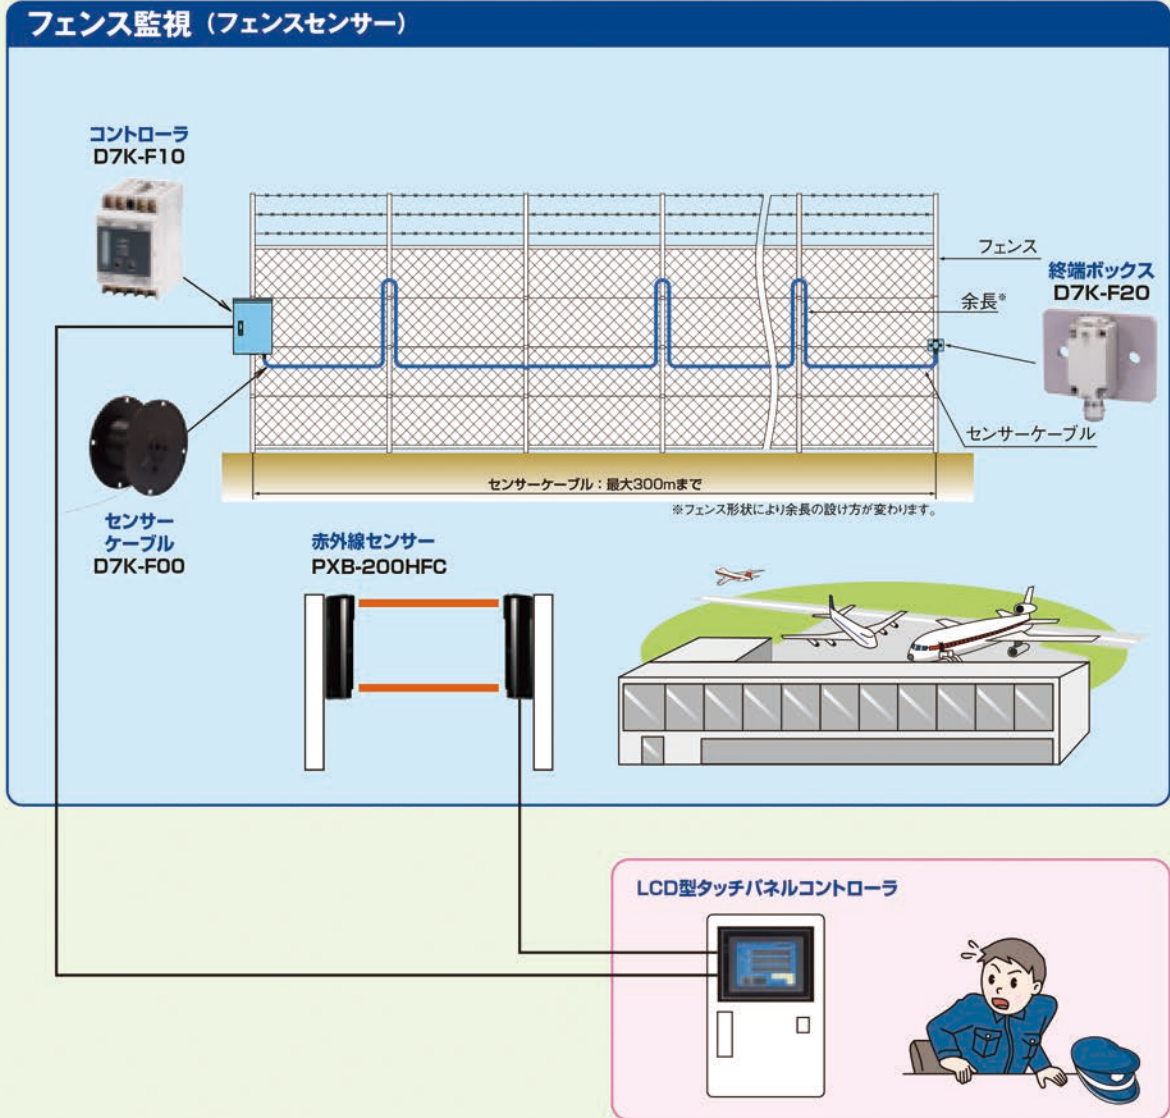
フェンス監視（フェンスセンサー）

コントローラ
D7K-F10

フェンス

終端ボックス
D7K-F20

余長※

センサーケーブル

センサーケーブル：最大300mまで

※フェンス形状により余長の設け方が変わります。

センサー
ケーブル
D7K-F00

赤外線センサー
PXB-200HFC

LCD型タッチパネルコントローラ